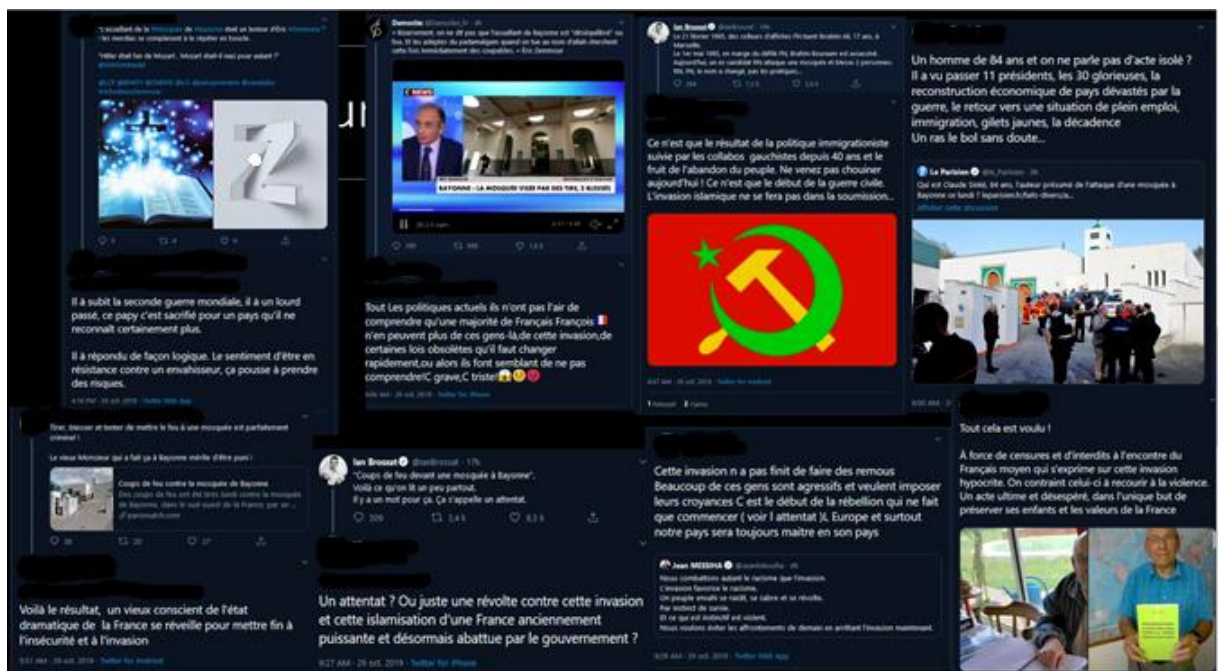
"L'assaillant de la Mosquée de Marseille doit un lecteur d'Eric Zemmour ?" Merci de ne pas le répéter en boucle.

"Hitler était fan de Mozart.. Mozart était-il nazi pour autant ?"

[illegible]

♡ 3 ⇅ 4 ♡ 9

Il à subit la seconde guerre mondiale, il à un lourd passé, ce papy c'est sacrifié pour un pays qu'il ne reconnait certainement plus.

Il à répondu de façon logique. Le sentiment d'être en résistance contre un envahisseur, ça pousse à prendre des risques.

4:14 PM · 28 oct. 2019 · Twitter Web App

Damoclès
« Bizarrement, on ne dit pas que l'assaillant de Bayonne est "déséquilibré" ou fou. Et les adeptes du padamalgam quand on tue au nom d'allah cherchent cette fois immédiatement des coupables. » Eric Zemmour

BFM
BAYONNE - LA MOSQUÉE VISÉE PAR DES TIRS, 2 BLESSÉS

Tout Les politiques actuels ils n'ont pas l'air de comprendre qu'une majorité de Français François 🇫🇷 n'en peuvent plus de ces gens-là,de cette invasion,de certaines lois obsolètes qu'il faut changer rapidement,ou alors ils font semblant de ne pas comprendre!C grave,C triste😱😟😡

Ian Brossat
Le 21 février 1995, des colleurs d'affiches FN tuent Ibrahim Ali, 17 ans, à Marseille.
Le 1er mai 1995, en marge du défilé FN, Brahim Bouraam est assassiné. Aujourd'hui, un ex candidat RN attaque une mosquée et blesse 2 personnes. RN, FN, le nom a changé, pas les pratiques...

Ce n'est que le résultat de la politique immigrationiste suivie par les collabos gauchistes depuis 40 ans et le fruit de l'abandon du peuple. Ne venez pas chouiner aujourd'hui ! Ce n'est que le début de la guerre civile. L'invasion islamique ne se fera pas dans la soumission...

Un homme de 84 ans et on ne parle pas d'acte isolé ? Il a vu passer 11 présidents, les 30 glorieuses, la reconstruction économique de pays dévastés par la guerre, le retour vers une situation de plein emploi, immigration, gilets jaunes, la décadence
Un ras le bol sans doute...

Le Parisien
Qui est Claude Sinké, 84 ans, l'auteur présumé de l'attaque d'une mosquée à Bayonne ce lundi ? leparisien.fr/faits-divers/a...
Afficher cette discussion

Tirer, blesser et tenter de mettre le feu à une mosquée est parfaitement criminel !

Le vieux Monsieur qui a fait ça à Bayonne mérite d'être puni !

Coups de feu contre la mosquée de Bayonne
Des coups de feu ont été tirés lundi contre la mosquée de Bayonne, dans le sud-ouest de la France, par un ...
parismatch.com

Ian Brossat
"Coups de feu devant une mosquée à Bayonne".
Voilà ce qu'on lit un peu partout.
Il y a un mot pour ça. Ça s'appelle un attentat.
309 2,4 k 9,3 k

Cette invasion n a pas finit de faire des remous Beaucoup de ces gens sont agressifs et veulent imposer leurs croyances C est le début de la rébellion qui ne fait que commencer ( voir l attentat )L Europe et surtout notre pays sera toujours maitre en son pays

Jean MESSIHA
Nous combattons autant le racisme que l'invasion.
L'invasion favorise le racisme.
Un peuple envahi se raidit, se cabre et se révolte.
Par instinct de survie.
Et ce qui est instinctif est violent.
Nous voulons éviter les affrontements de demain en arrêtant l'invasion maintenant.

Tout cela est voulu !

A force de censures et d'interdits à l'encontre du Français moyen qui s'exprime sur cette invasion hypocrite. On contraint celui-ci à recourir à la violence. Un acte ultime et désespéré, dans l'unique but de préserver ses enfants et les valeurs de la France

Voilà le résultat, un vieux conscient de l'état dramatique de la France se réveille pour mettre fin à l'insécurité et à l'invasion

Un attentat ? Ou juste une révolte contre cette invasion et cette islamisation d'une France anciennement puissante et désormais abattue par le gouvernement ?

9:27 AM · 29 oct. 2019 · Twitter for iPhone